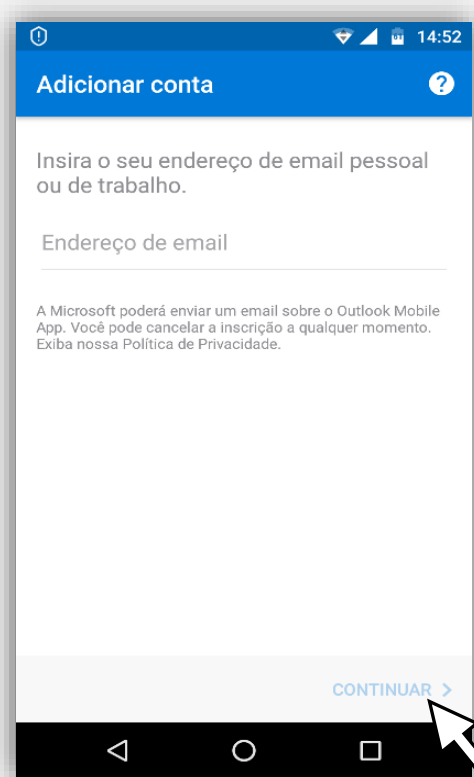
14:52

Adicionar conta

Insira o seu endereço de email pessoal ou de trabalho.

Endereço de email

A Microsoft poderá enviar um email sobre o Outlook Mobile App. Você pode cancelar a inscrição a qualquer momento. Exiba nossa Política de Privacidade.

CONTINUAR